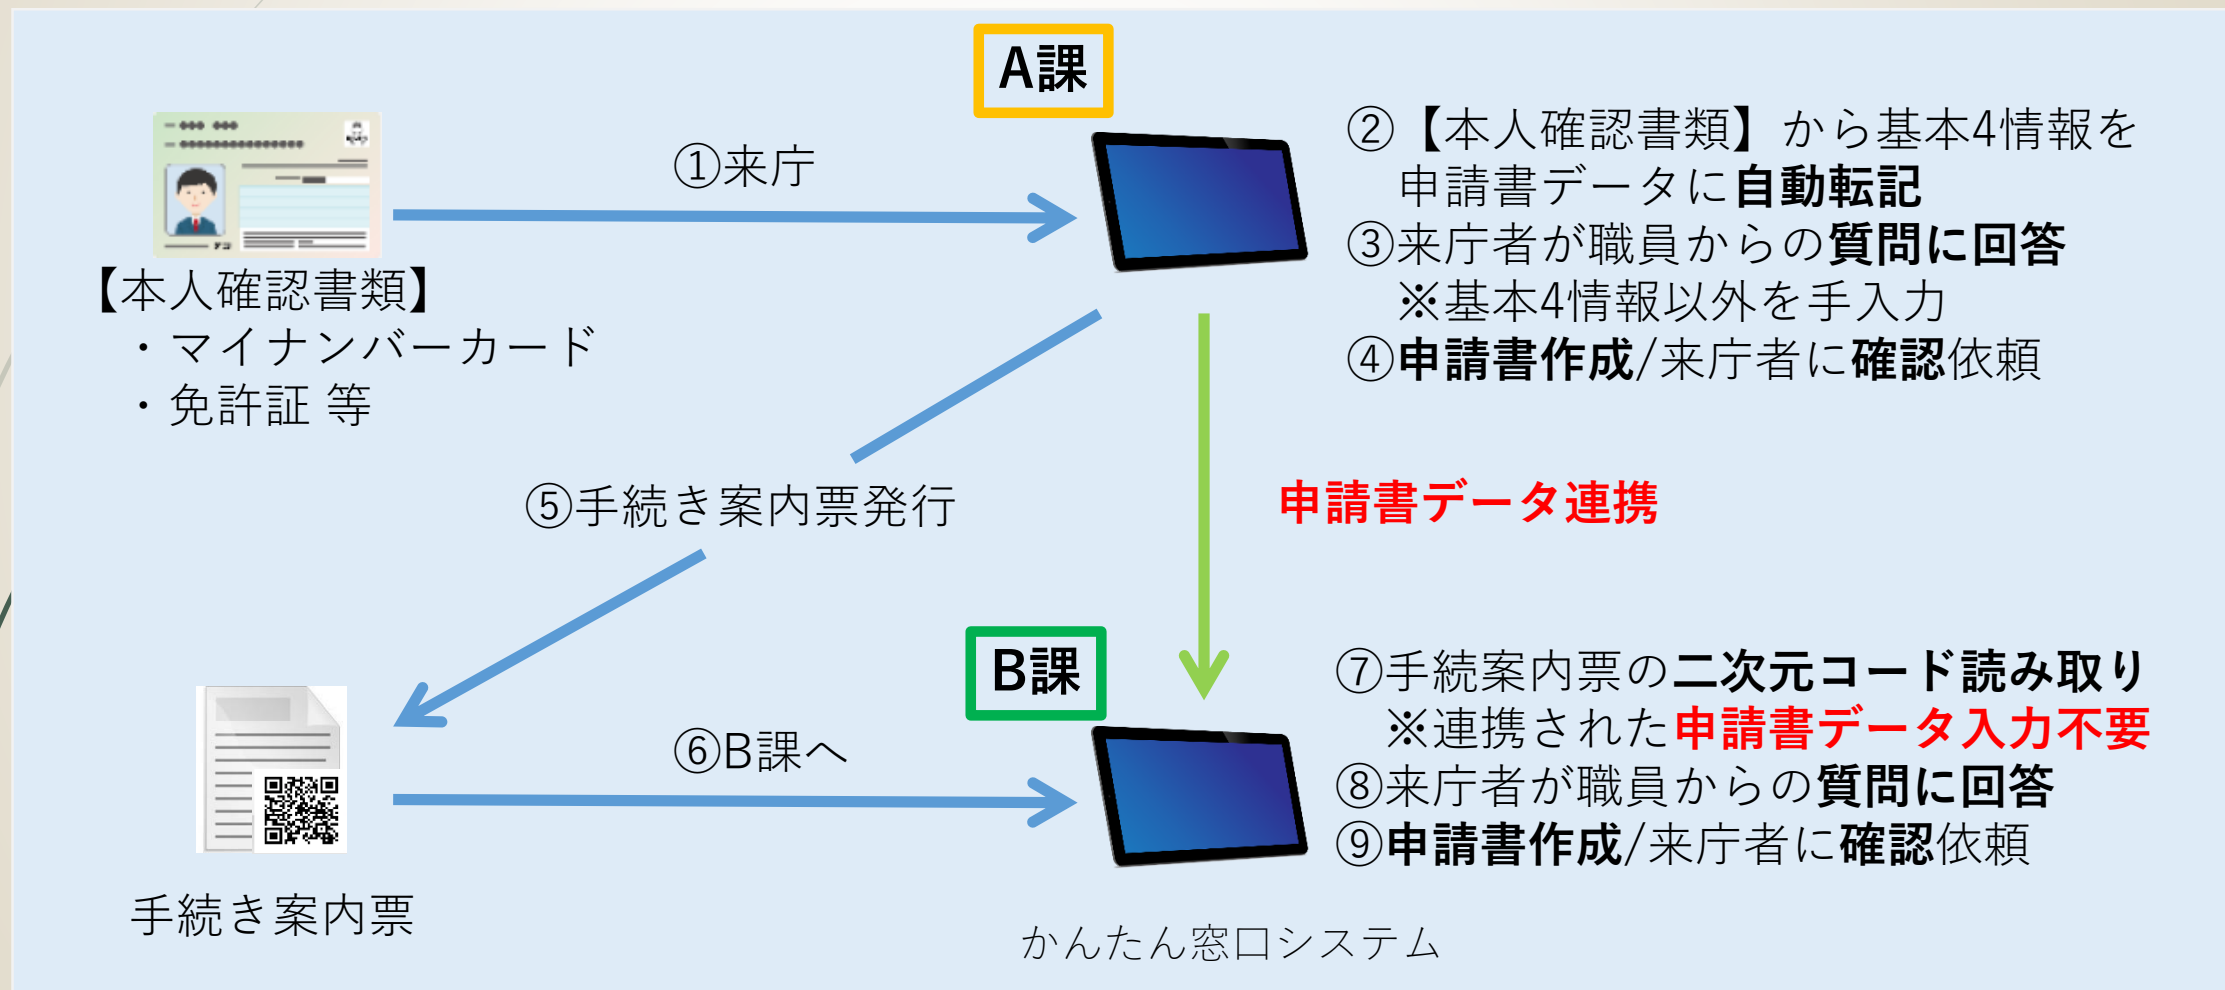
A課

①来庁

②【本人確認書類】から基本4情報を申請書データに自動転記
③来庁者が職員からの質問に回答
※基本4情報以外を手入力
④申請書作成/来庁者に確認依頼

【本人確認書類】
・マイナンバーカード
・免許証 等

⑤手続き案内票発行

申請書データ連携

B課

⑦手続案内票の二次元コード読み取り
※連携された申請書データ入力不要
⑧来庁者が職員からの質問に回答
⑨申請書作成/来庁者に確認依頼

⑥B課へ

手続き案内票

かんたん窓口システム